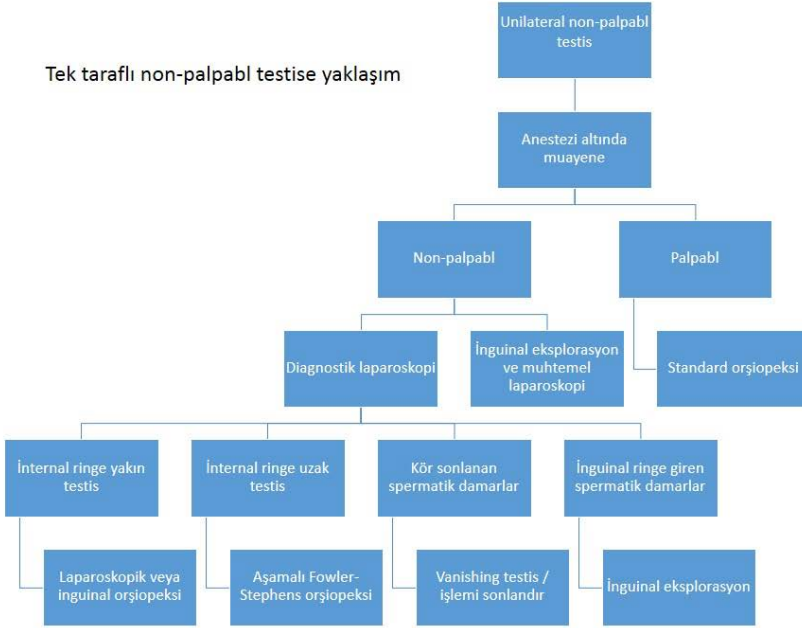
Tek taraflı non-palpabl testise yaklaşım

Unilateral non-palpabl testis

Anestezi altında muayene

Non-palpabl

Palpabl

Diagnostik laparoskopi

İnguinal eksplorasyon ve muhtemel laparoskopi

Standard orşiopeksi

İnternal ringe yakın testis

İnternal ringe uzak testis

Kör sonlanan spermatik damarlar

İnguinal ringe giren spermatik damarlar

Laparoskopik veya inguinal orşiopeksi

Aşamalı Fowler-Stephens orşiopeksi

Vanishing testis / işlemi sonlandır

İnguinal eksplorasyon